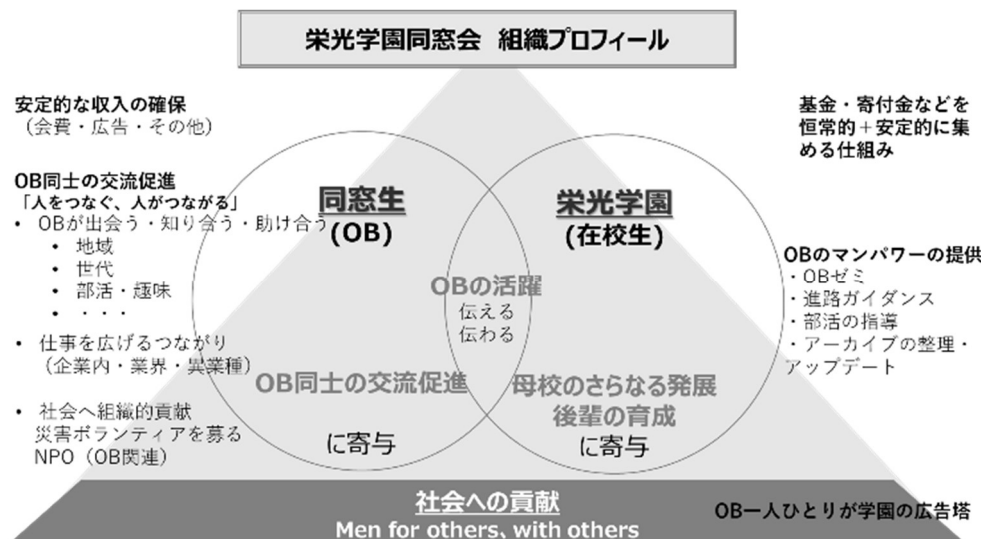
栄光学園同窓会　組織プロフィール

安定的な収入の確保
（会費・広告・その他）

OB同士の交流促進
「人をつなぐ、人がつながる」
• OBが出会う・知り合う・助け合う
　• 地域
　• 世代
　• 部活・趣味
　• ・・・
• 仕事を広げるつながり
（企業内・業界・異業種）
• 社会へ組織的貢献
災害ボランティアを募る
NPO（OB関連）

同窓生
(OB)

OB同士の交流促進
に寄与

OBの活躍
伝える
伝わる

栄光学園
(在校生)

母校のさらなる発展
後輩の育成
に寄与

基金・寄付金などを
恒常的＋安定的に集
める仕組み

OBのマンパワーの提供
・OBゼミ
・進路ガイダンス
・部活の指導
・アーカイブの整理・
アップデート

社会への貢献
Men for others, with others

OB一人ひとりが学園の広告塔